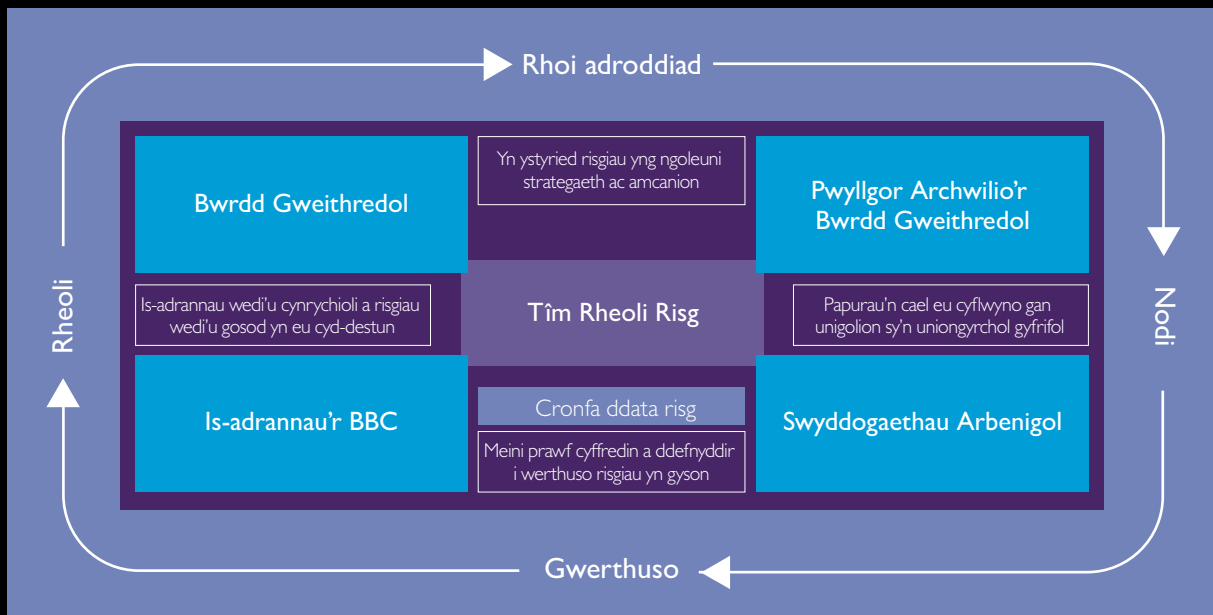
Rhoi adroddiad

Bwrdd Gweithredol

Yn ystyried risgiau yng ngoleuni strategaeth ac amcanion

Pwyllgor Archwilio'r Bwrdd Gweithredol

Rheoli

Is-adrannau wedi'u cynrychioli a risgiau wedi'u gosod yn eu cyd-destun

Tîm Rheoli Risg

Papurau'n cael eu cyflwyno gan unigolion sy'n uniongyrchol gyfrifol

Nodi

Is-adrannau'r BBC

Cronfa ddata risg

Meini prawf cyffredin a ddefnyddir i werthuso risgiau yn gyson

Swyddogaethau Arbenigol

Gwerthuso